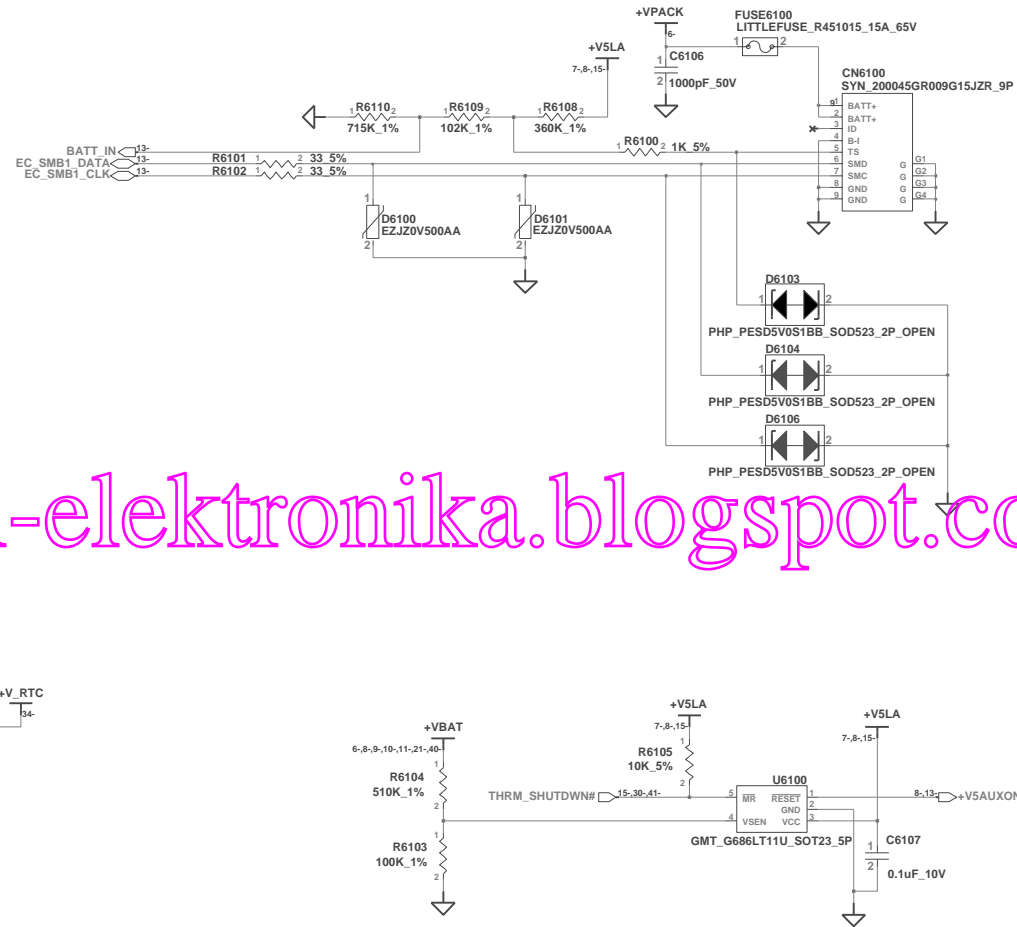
+VPACK
6-
FUSE6100
LITTLEFUSE_R451015_15A_65V
1 2
+V5LA
7-,8-,15-
C6106
1
2
1000pF_50V
CN6100
SYN_200045GR009G15JZR_9P
1 BATT+
2 BATT+
3 ID
4 B-I
5 TS
6 SMD
7 SMC
8 GND
9 GND
G G1
G G2
G G3
G G4
1 R6110 2
715K_1%
1 R6109 2
102K_1%
1 R6108 2
360K_1%
BATT_IN 13-
EC_SMB1_DATA 13-
EC_SMB1_CLK 13-
1 R6100 2 1K_5%
R6101 1 2 33_5%
R6102 1 2 33_5%
1
D6100
EZJZ0V500AA
2
1
D6101
EZJZ0V500AA
2
D6103
1 2
PHP_PESD5V0S1BB_SOD523_2P_OPEN
D6104
1 2
PHP_PESD5V0S1BB_SOD523_2P_OPEN
D6106
1 2
PHP_PESD5V0S1BB_SOD523_2P_OPEN
-elektronika.blogspot.co
+V_RTC
34-
+VBAT
6-,8-,9-,10-,11-,21-,40-
1
R6104
510K_1%
2
1
R6103
100K_1%
2
+V5LA
7-,8-,15-
1
R6105
10K_5%
2
THRM_SHUTDWN# 15-,30-,41-
U6100
5 MR RESET 1
GND 2
4 VSEN VCC 3
GMT_G686LT11U_SOT23_5P
+V5LA
7-,8-,15-
8-,13- +V5AUXON
C6107
1
2
0.1uF_10V